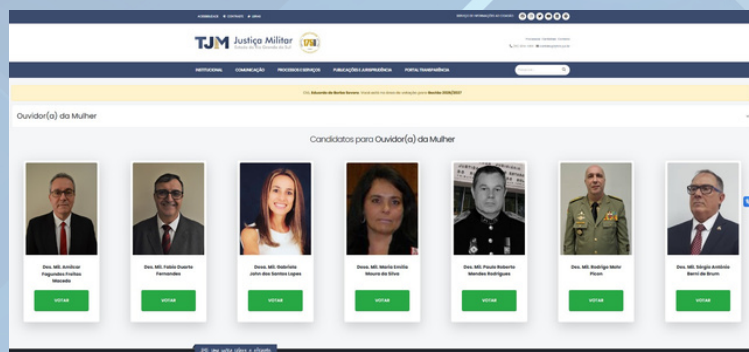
HOMEPAGE CONTATO ÁREA

TJM Justiça Militar
Estado do Rio Grande do Sul

INSTITUCIONAL COMUNICAÇÃO PROCESSOS E SERVIÇOS PUBLICAÇÕES E JURISPRUDÊNCIA PORTAL TRANSPARÊNCIA

Ouvidor(a) da Mulher

Candidatos para Ouvidor(a) da Mulher

Des. Mil. Amilcar Fagundes Freitas Macedo
VOTAR

Des. Mil. Fabio Duarte Fernandes
VOTAR

Desa. Mil. Gabriela John dos Santos Lopes
VOTAR

Desa. Mil. Maria Emilia Moura da Silva
VOTAR

Des. Mil. Paulo Roberto Mendes Rodrigues
VOTAR

Des. Mil. Rodrigo Mohr Picon
VOTAR

Des. Mil. Sérgio Antônio Berni de Brum
VOTAR